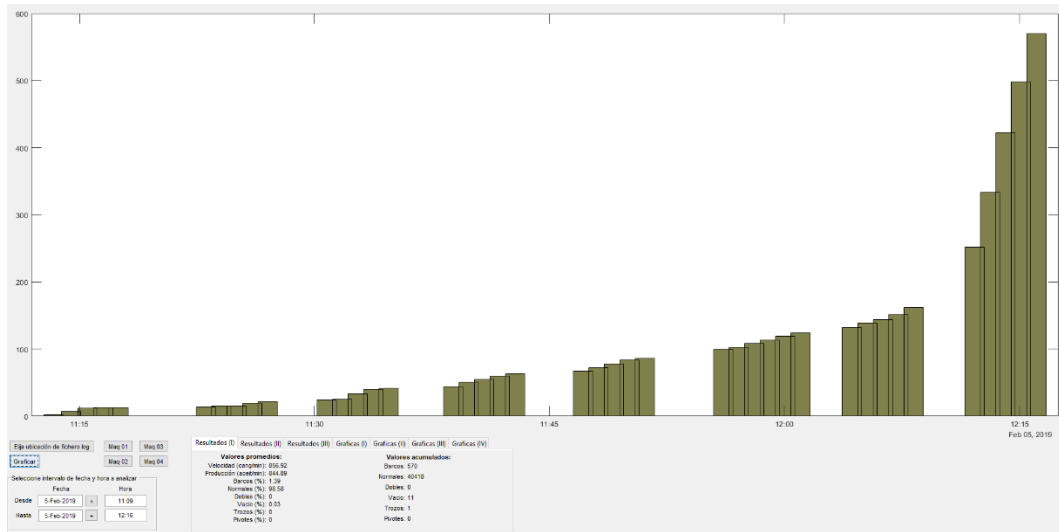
600
500
400
300
200
100
0
11:15
11:30
11:45
12:00
12:15
Feb 05, 2019

Elija ubicación de fichero log
Maq 01
Maq 03
Graficar
Maq 02
Maq 04

Seleccione intervalo de fecha y hora a analizar
Fecha
Hora
Desde 5-Feb-2019 11:09
Hasta 5-Feb-2019 12:16

Resultados (I) | Resultados (II) | Resultados (III) | Graficas (I) | Graficas (II) | Graficas (III) | Graficas (IV)

Valores promedios:
Velocidad (canp/min): 856.92
Producción (acet/min): 844.89
Barcos (%): 1.39
Normales (%): 98.58
Dobles (%): 0
Vacio (%): 0.03
Trozos (%): 0
Pivotes (%): 0

Valores acumulados:
Barcos: 570
Normales: 40418
Dobles: 0
Vacio: 11
Trozos: 1
Pivotes: 0